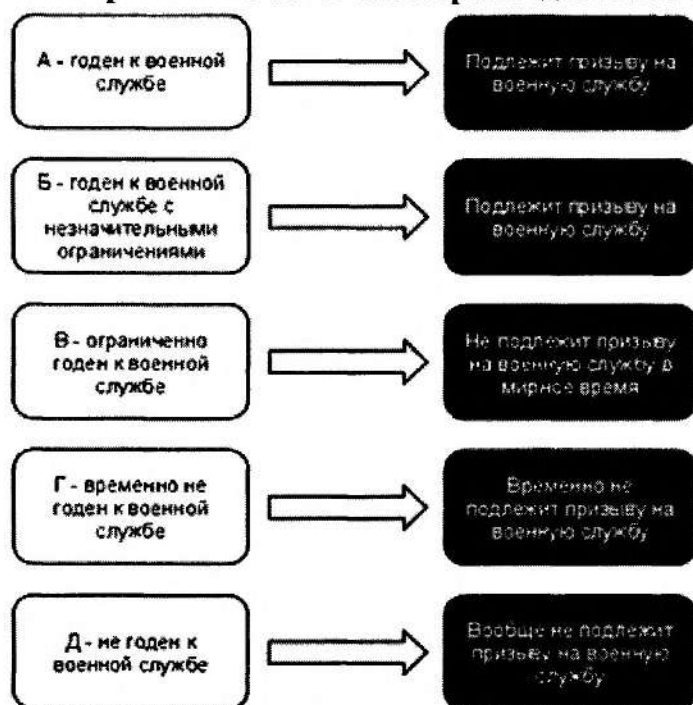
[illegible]

А - годен к военной службе

Подлежит призыву на военную службу

Б - годен к военной службе с незначительными ограничениями

Подлежит призыву на военную службу

В - ограниченно годен к военной службе

Не подлежит призыву на военную службу в мирное время

Г - временно не годен к военной службе

Временно не подлежит призыву на военную службу

Д - не годен к военной службе

Вообще не подлежит призыву на военную службу